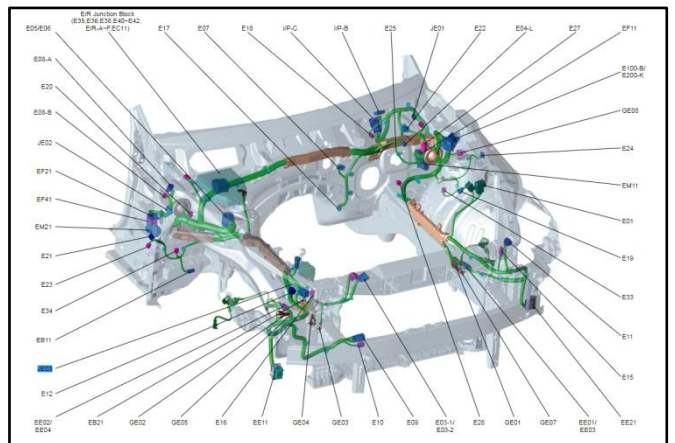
E05/E06
E/R Junction Block (E35,E36,E38,E40~E42, E/R-A~F,EC11)
E17
E07
E18
I/P-C
I/P-B
E25
JE01
E22
E04-L
E27
EF11
E08-A
E100-B/ E200-K
E20
E08-B
GE08
JE02
E24
EF21
EM11
EF41
E01
EM21
E19
E21
E23
E33
E34
EB11
E11
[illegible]
E15
E12
EE02/ EE04
EB21
GE02
GE05
E16
EE11
GE04
GE03
E10
E09
E03-1/ E03-2
E28
GE01
GE07
EE01/ EE03
EE21